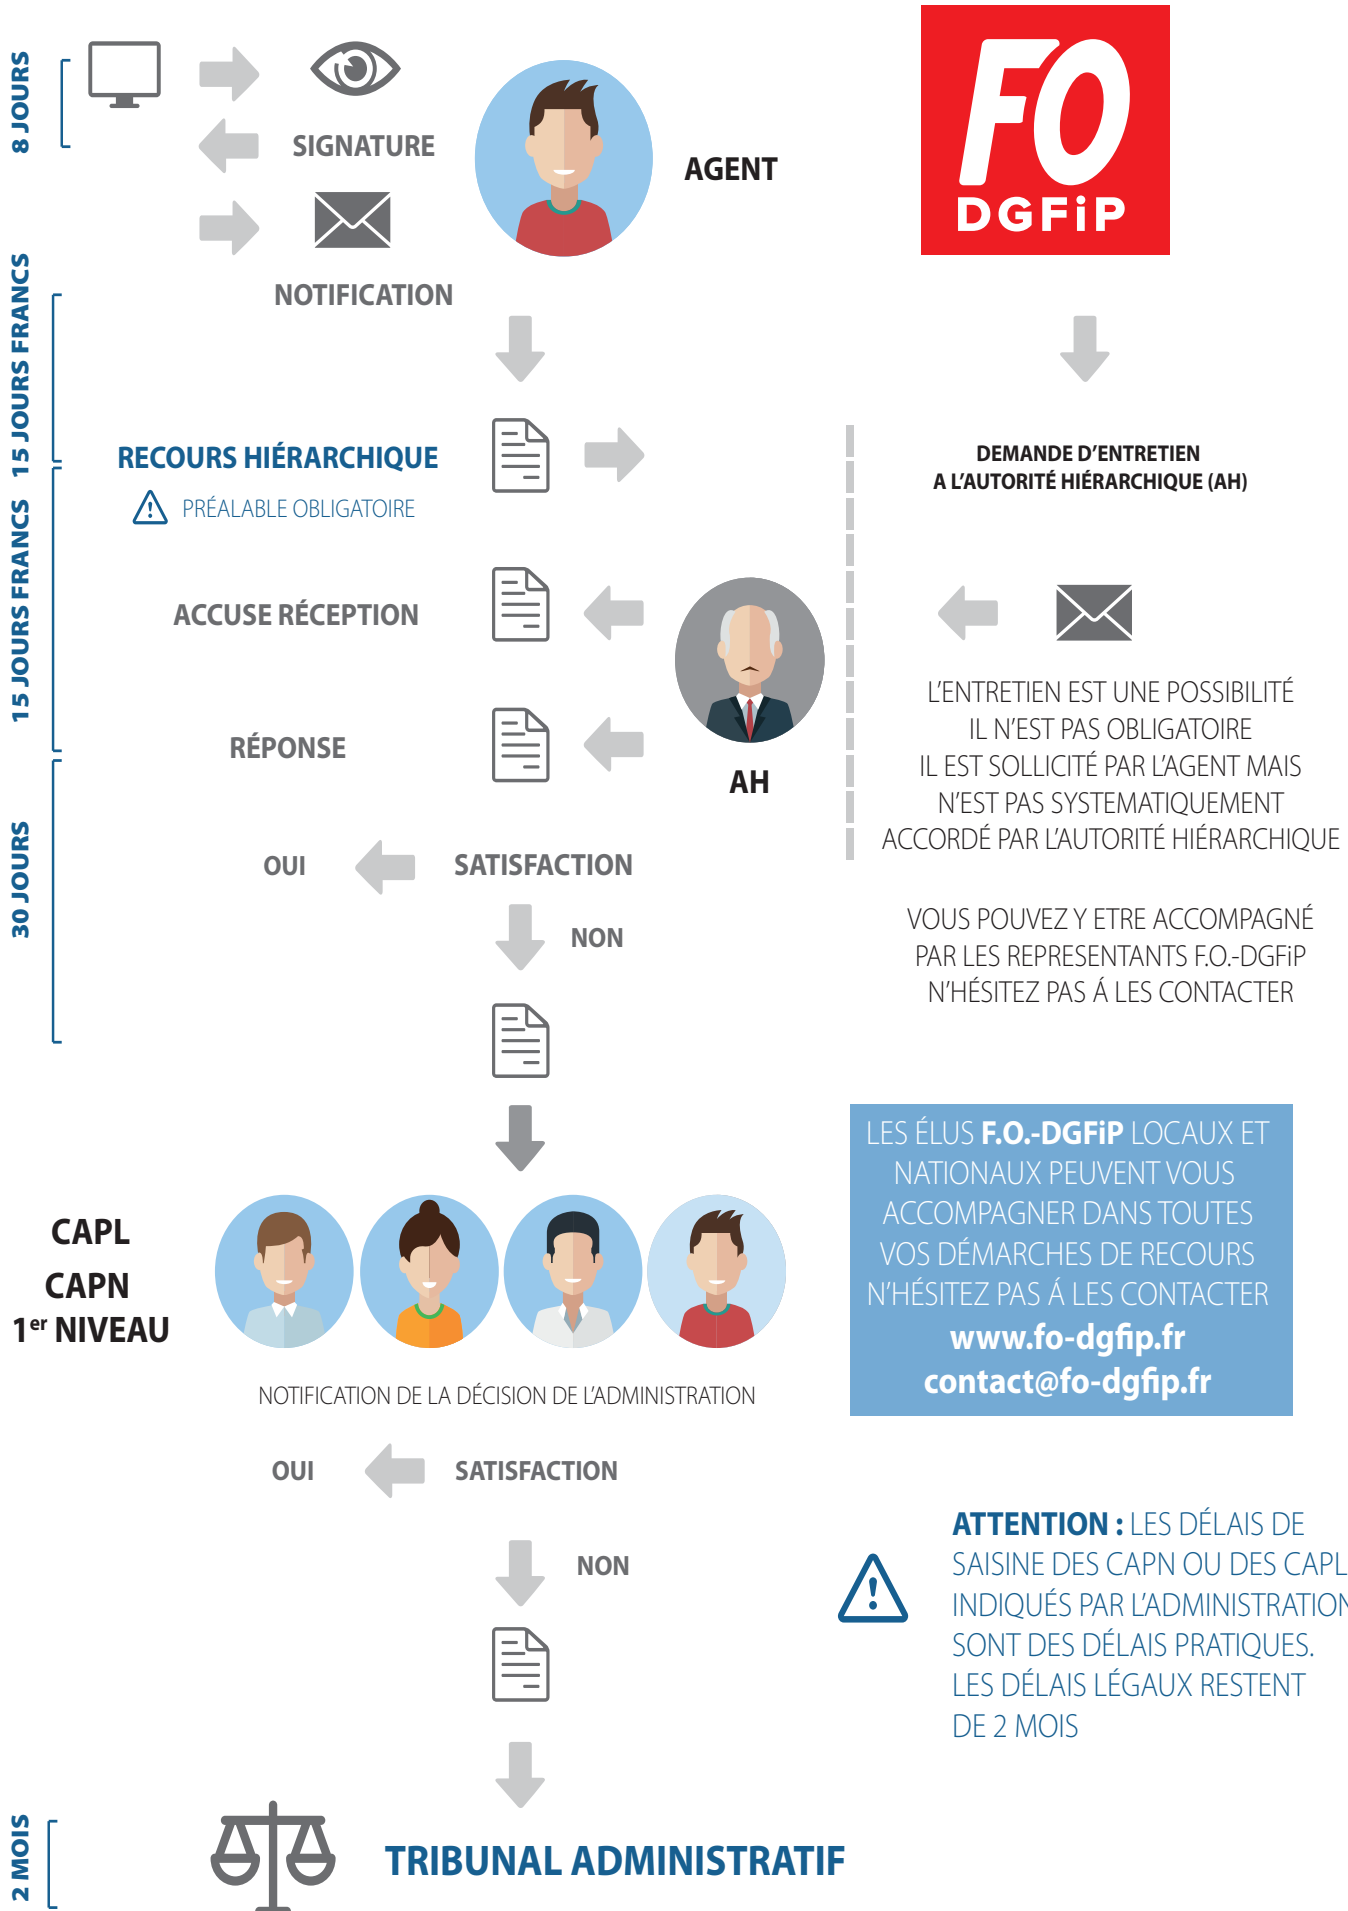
8 JOURS

SIGNATURE

AGENT

FO
DGFiP

NOTIFICATION

15 JOURS FRANCS

RECOURS HIÉRARCHIQUE

PRÉALABLE OBLIGATOIRE

DEMANDE D'ENTRETIEN
A L'AUTORITÉ HIÉRARCHIQUE (AH)

15 JOURS FRANCS

ACCUSE RÉCEPTION

RÉPONSE

AH

L'ENTRETIEN EST UNE POSSIBILITÉ
IL N'EST PAS OBLIGATOIRE
IL EST SOLLICITÉ PAR L'AGENT MAIS
N'EST PAS SYSTEMATIQUEMENT
ACCORDÉ PAR L'AUTORITÉ HIÉRARCHIQUE

30 JOURS

OUI

SATISFACTION

NON

VOUS POUVEZ Y ETRE ACCOMPAGNÉ
PAR LES REPRESENTANTS F.O.-DGFiP
N'HÉSITEZ PAS Á LES CONTACTER

LES ÉLUS F.O.-DGFiP LOCAUX ET NATIONAUX PEUVENT VOUS ACCOMPAGNER DANS TOUTES VOS DÉMARCHES DE RECOURS N'HÉSITEZ PAS Á LES CONTACTER
www.fo-dgfip.fr
contact@fo-dgfip.fr

CAPL
CAPN
1$^{er}$ NIVEAU

NOTIFICATION DE LA DÉCISION DE L'ADMINISTRATION

OUI

SATISFACTION

NON

ATTENTION : LES DÉLAIS DE SAISINE DES CAPN OU DES CAPL INDIQUÉS PAR L'ADMINISTRATION SONT DES DÉLAIS PRATIQUES. LES DÉLAIS LÉGAUX RESTENT DE 2 MOIS

2 MOIS

TRIBUNAL ADMINISTRATIF